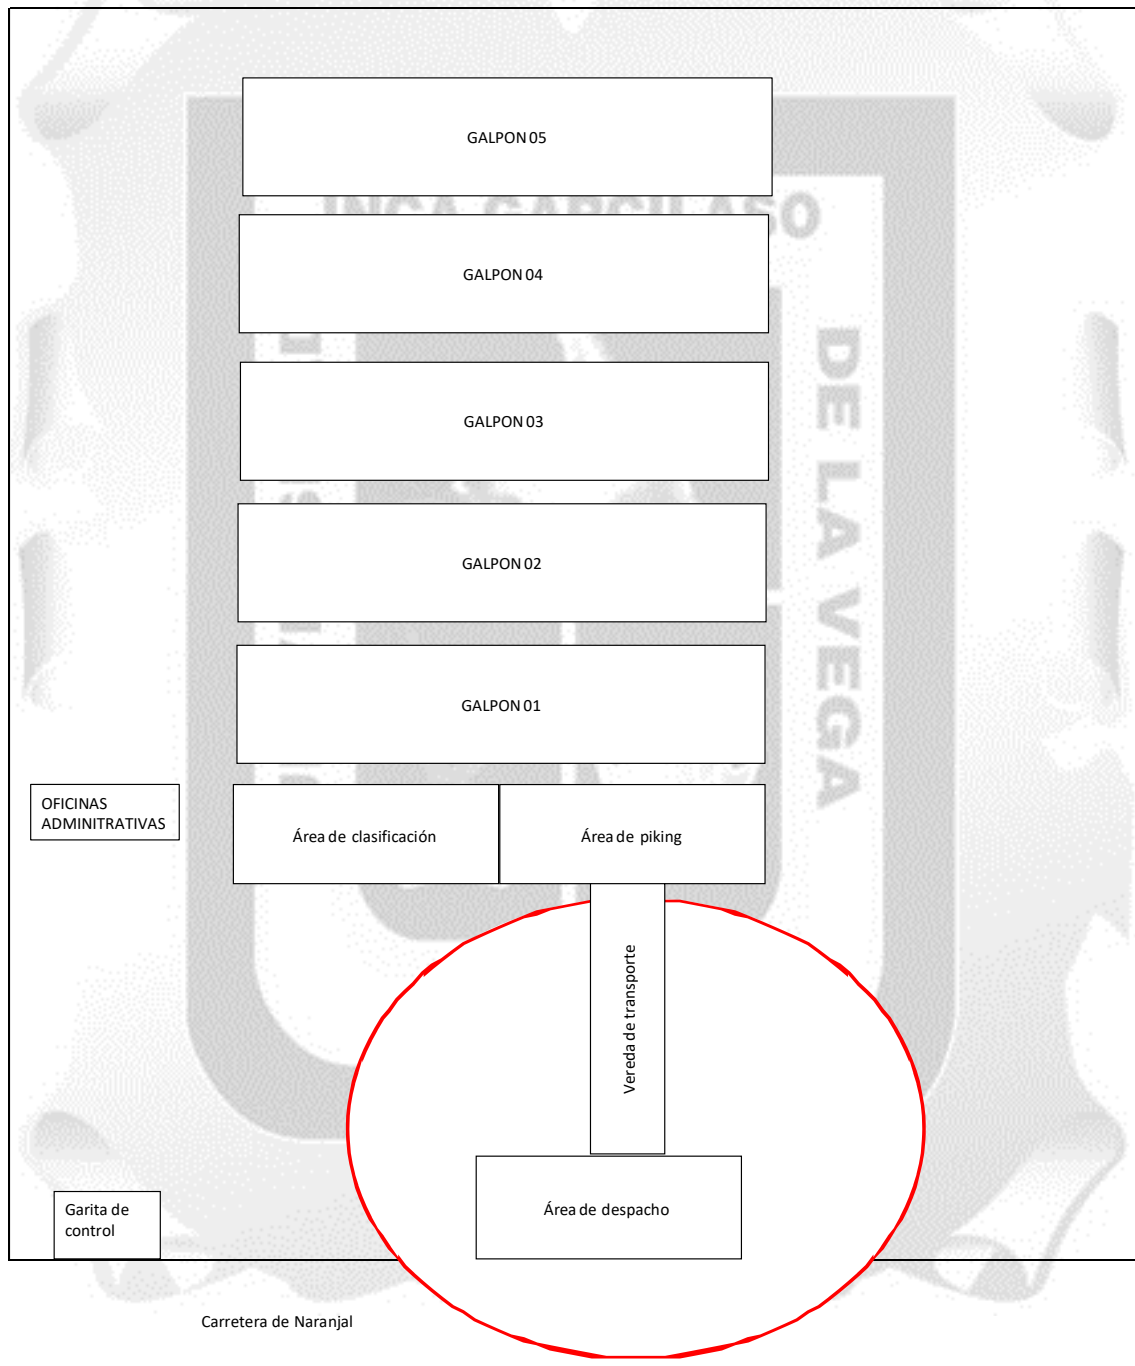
GALPON 05

GALPON 04

GALPON 03

GALPON 02

GALPON 01

OFICINAS ADMINITRATIVAS

Área de clasificación

Área de piking

Vereda de transporte

Área de despacho

Garita de control

Carretera de Naranjal

INCA GARCILASO DE LA VEGA